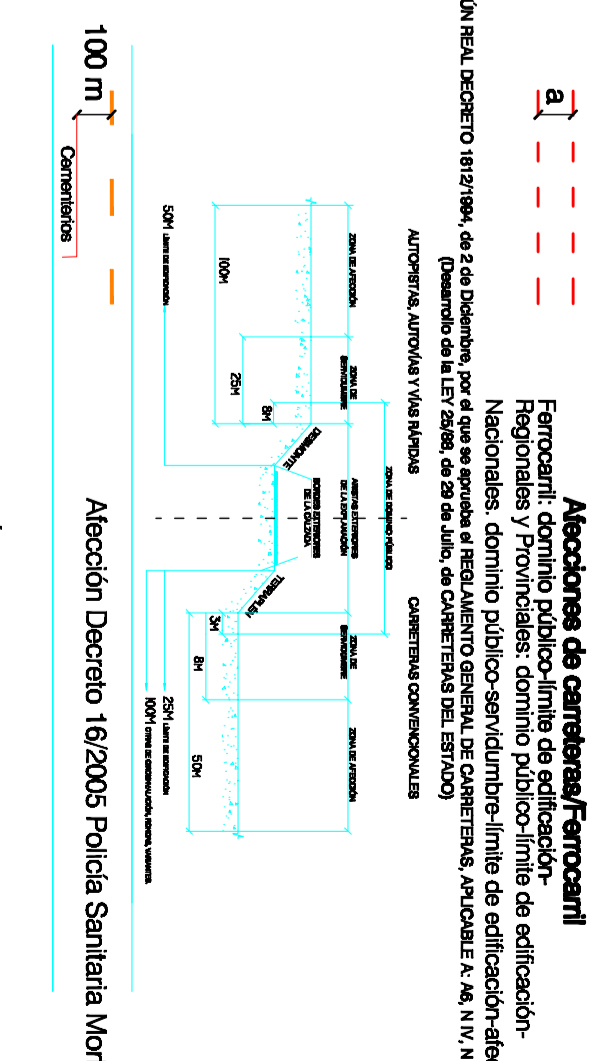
Afecciones de carreteras/Ferrocarril

Ferrocarril: dominio público-límite de edificación-

Regionales y Provinciales: dominio público-límite de edificación-

Nacionales. dominio público-servidumbre-límite de edificación-afe

ÚN REAL DECRETO 1812/1994, de 2 de Diciembre, por el que se aprueba el REGLAMENTO GENERAL DE CARRETERAS, APLICABLE A: A6, N IV, N

(Desarrollo de la LEY 25/88, de 29 de Julio, de CARRETERAS DEL ESTADO)

AUTOPISTAS, AUTOVÍAS Y VÍAS RÁPIDAS

CARRETERAS CONVENCIONALES

ZONA DE DOMINIO PÚBLICO

ZONA DE AFECCIÓN

ZONA DE SERVIDUMBRE

ZONA DE SERVIDUMBRE

ZONA DE AFECCIÓN

100M

25M

8M

50M LÍMITE DE EDIFICACIÓN

DESMONTE

ARISTAS EXTERIORES DE LA EXPLANACIÓN

BORDES EXTERIORES DE LA CALZADA

TERRAPLÉN

3M

8M

50M

25M LÍMITE DE EDIFICACIÓN

100M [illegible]

a

100 m

Cementerios

Afección Decreto 16/2005 Policía Sanitaria Mor